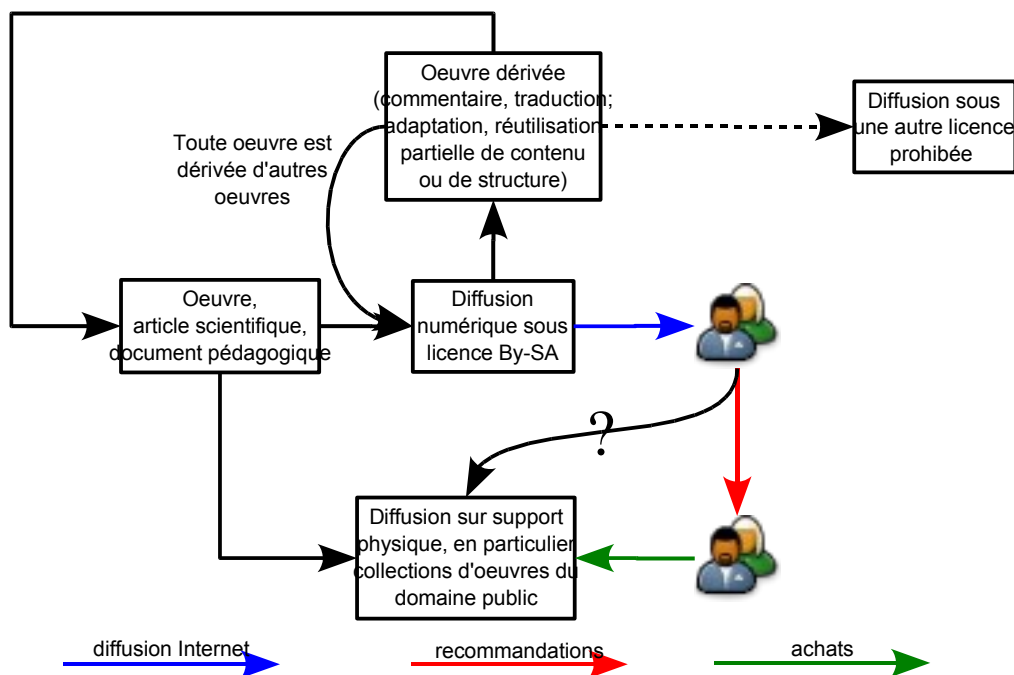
Oeuvre dérivée (commentaire, traduction; adaptation, réutilisation partielle de contenu ou de structure)

Diffusion sous une autre licence prohibée

Toute oeuvre est dérivée d'autres oeuvres

Oeuvre, article scientifique, document pédagogique

Diffusion numérique sous licence By-SA

?

Diffusion sur support physique, en particulier collections d'oeuvres du domaine public

diffusion Internet

recommandations

achats